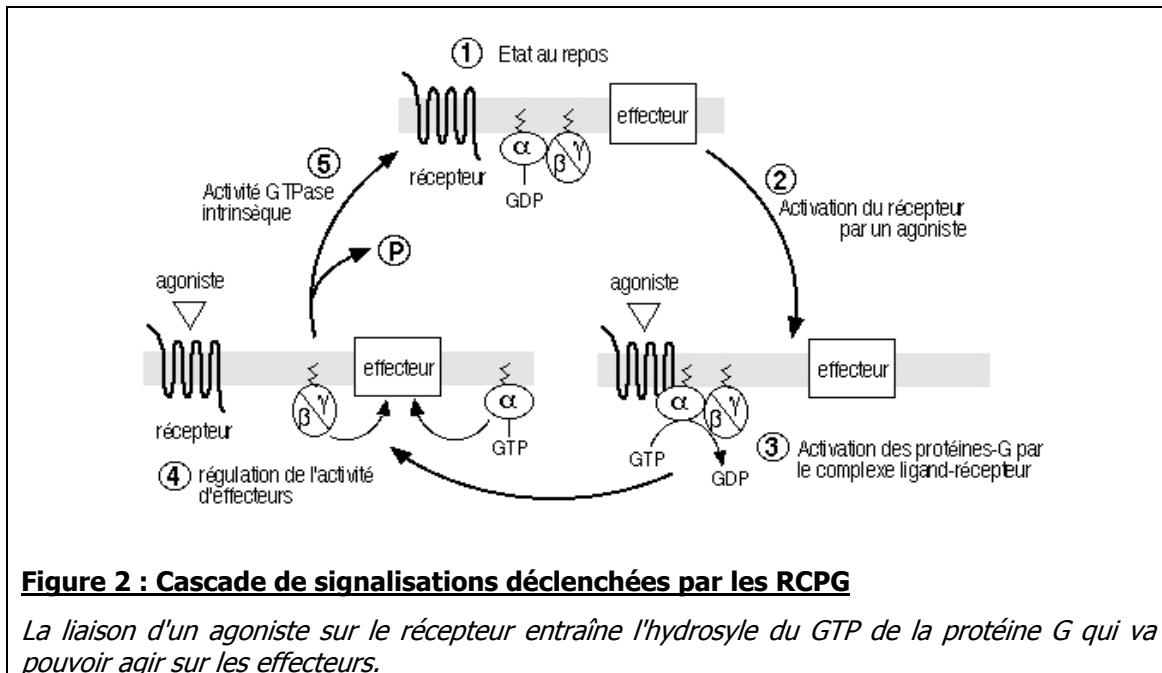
① Etat au repos

effecteur

récepteur

$\alpha$ $\beta$ $\gamma$

GDP

② Activation du récepteur par un agoniste

⑤ Activité GTPase intrinsèque

Ⓟ

agoniste

effecteur

récepteur

$\beta$ $\gamma$

$\alpha$

GTP

④ régulation de l'activité d'effecteurs

agoniste

effecteur

$\alpha$ $\beta$ $\gamma$

GTP

GDP

③ Activation des protéines-G par le complexe ligand-récepteur

**Figure 2 : Cascade de signalisations déclenchées par les RCPG**

*La liaison d'un agoniste sur le récepteur entraîne l'hydrosyle du GTP de la protéine G qui va pouvoir agir sur les effecteurs.*